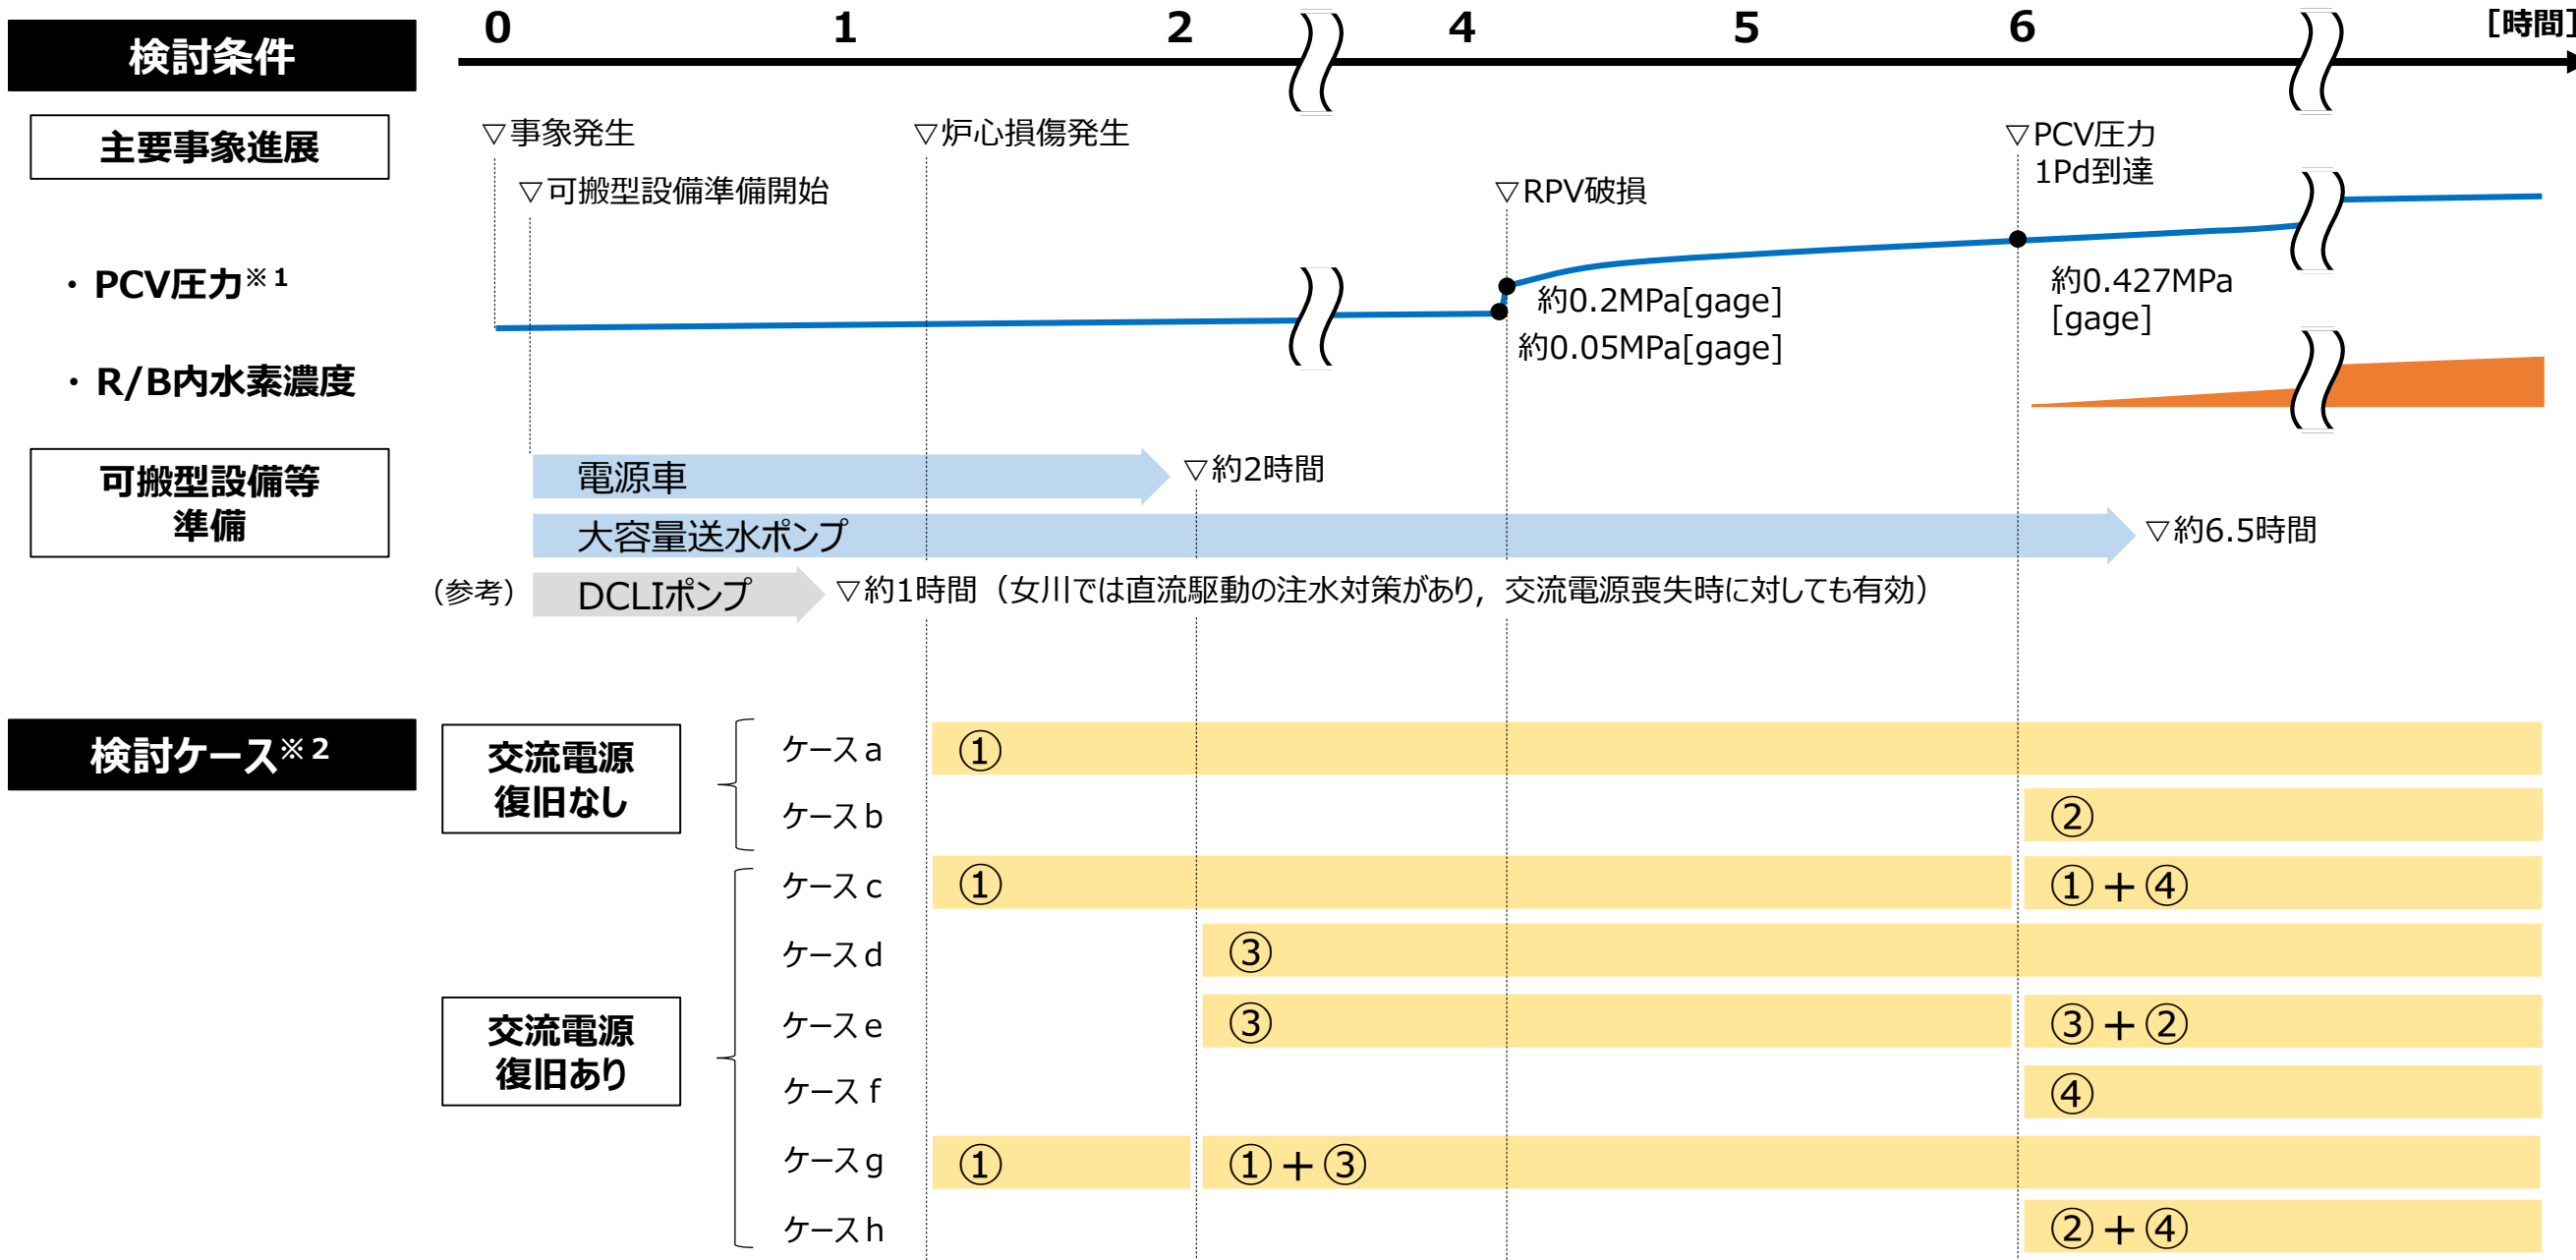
検討条件

0 1 2 4 5 6 [時間]

主要事象進展

▽事象発生 ▽炉心損傷発生 ▽PCV圧力 1Pd到達

▽可搬型設備準備開始 ▽RPV破損

・PCV圧力※1

約0.2MPa[gage]

約0.05MPa[gage]

約0.427MPa [gage]

・R/B内水素濃度

可搬型設備等準備

電源車 ▽約2時間

大容量送水ポンプ ▽約6.5時間

(参考) DCLIポンプ ▽約1時間（女川では直流駆動の注水対策があり，交流電源喪失時に対しても有効）

検討ケース※2

交流電源復旧なし

ケースa ①

ケースb ②

交流電源復旧あり

ケースc ① ①＋④

ケースd ③

ケースe ③ ③＋②

ケースf ④

ケースg ① ①＋③

ケースh ②＋④